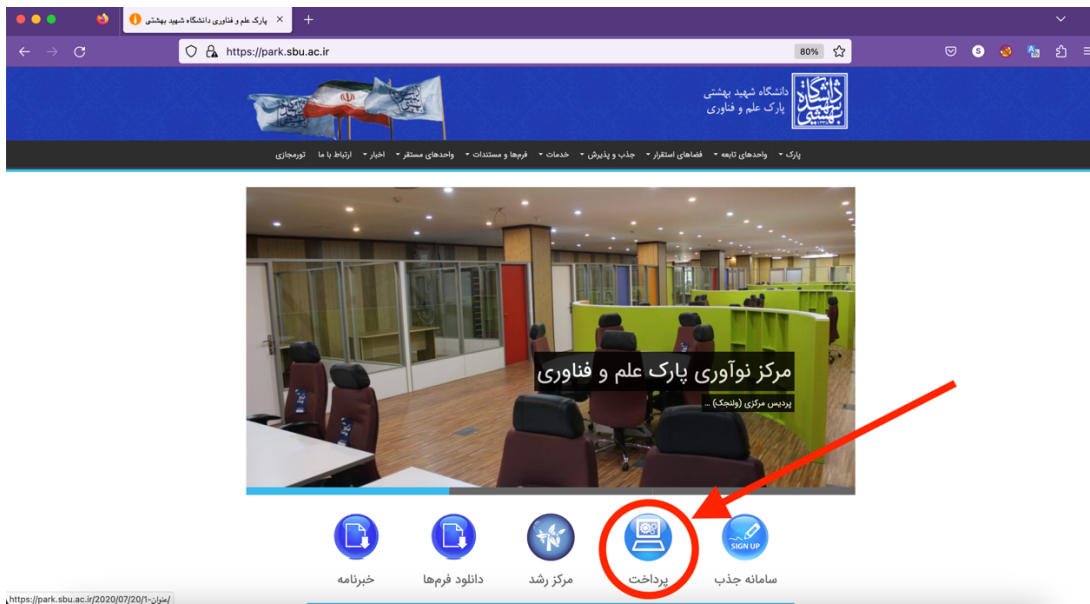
پارک علم و فناوری دانشگاه شهید بهشتی
https://park.sbu.ac.ir
80%

دانشگاه شهید بهشتی
پارک علم و فناوری

پارک ▾ واحدهای تابعه ▾ فضاهای استقرار ▾ جذب و پذیرش ▾ خدمات ▾ فرم‌ها و مستندات ▾ واحدهای مستقر ▾ اخبار ▾ ارتباط با ما تورمجازی

مرکز نوآوری پارک علم و فناوری
پردیس مرکزی (ولنجک) ...

SIGN UP
سامانه جذب
پرداخت
مرکز رشد
دانلود فرم‌ها
خبرنامه

https://park.sbu.ac.ir/2020/07/20/1-عنوان/